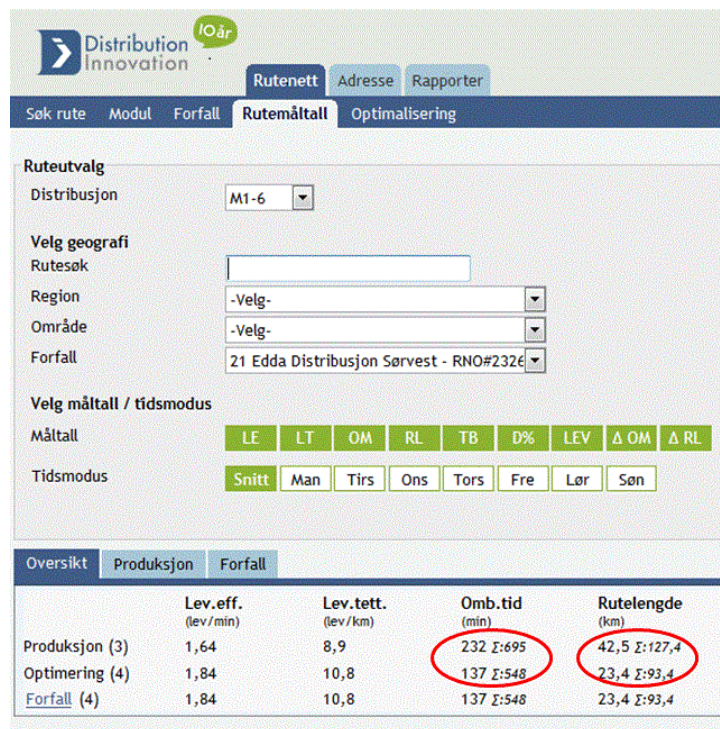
Distribution Innovation 10år

Rutenett Adresse Rapporter

Søk rute Modul Forfall Rutemåltall Optimalisering

Ruteutvalg

Distribusjon M1-6

Velg geografi

Rutesøk

Region -Velg-

Område -Velg-

Forfall 21 Edda Distribusjon Sørvest - RNO#2326

Velg måltall / tidsmodus

Måltall LE LT OM RL TB D% LEV Δ OM Δ RL

Tidsmodus Snitt Man Tirs Ons Tors Fre Lør Søn

Oversikt Produksjon Forfall

| | Lev.eff. (lev/min) | Lev.tett. (lev/km) | Omb.tid (min) | Rutelengde (km) |
|---|---|---|---|---|
| Produksjon (3) | 1,64 | 8,9 | 232 Σ:695 | 42,5 Σ:127,4 |
| Optimering (4) | 1,84 | 10,8 | 137 Σ:548 | 23,4 Σ:93,4 |
| Forfall (4) | 1,84 | 10,8 | 137 Σ:548 | 23,4 Σ:93,4 |